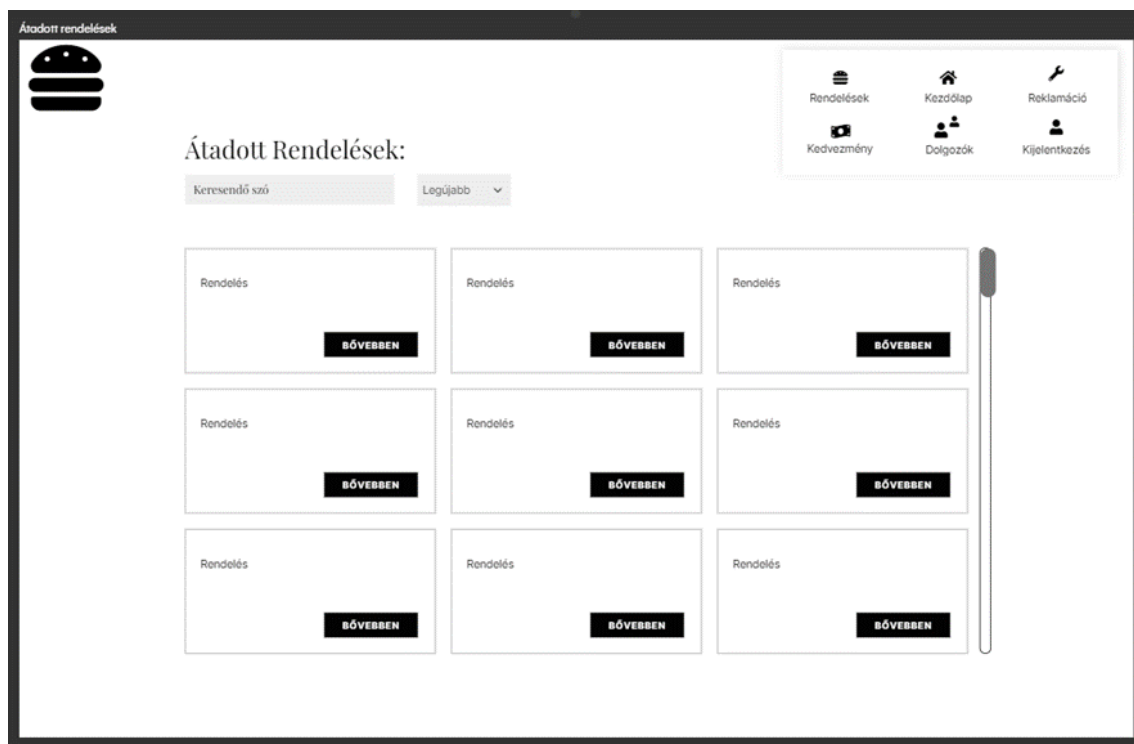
Átadott rendelések

Rendelések
Kezdőlap
Reklamáció
Kedvezmény
Dolgozók
Kijelentkezés

Átadott Rendelések:

Keresendő szó
Legújabb

Rendelés
BŐVEBBEN

Rendelés
BŐVEBBEN

Rendelés
BŐVEBBEN

Rendelés
BŐVEBBEN

Rendelés
BŐVEBBEN

Rendelés
BŐVEBBEN

Rendelés
BŐVEBBEN

Rendelés
BŐVEBBEN

Rendelés
BŐVEBBEN